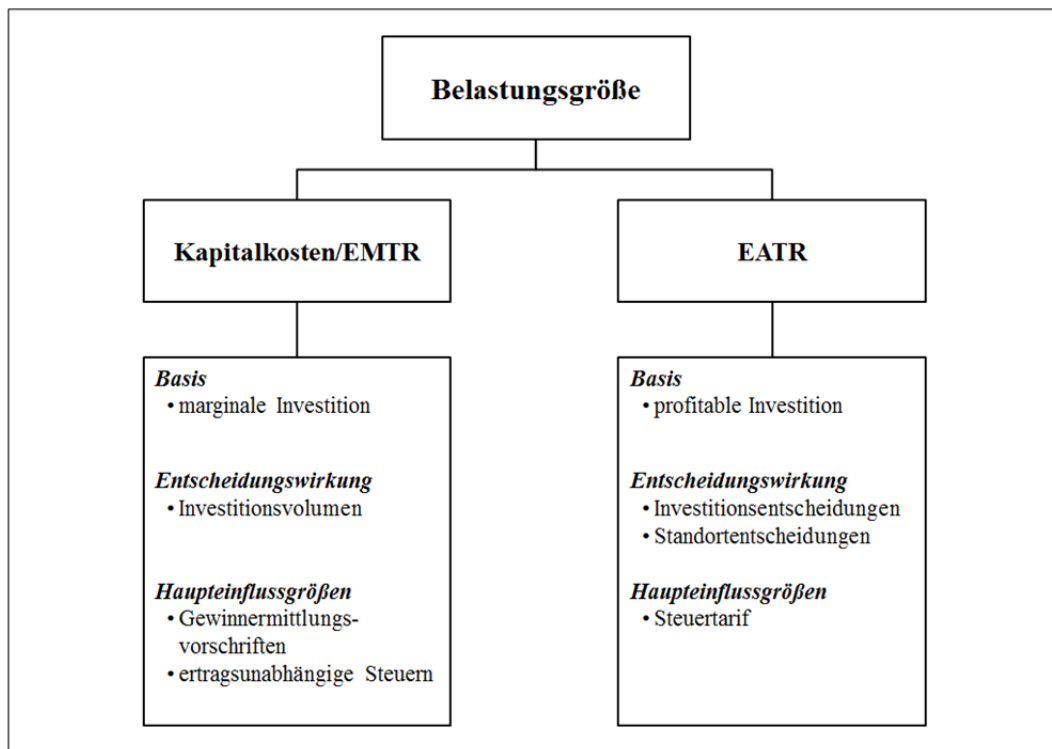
Belastungsgröße

Kapitalkosten/EMTR

EATR

*Basis*
• marginale Investition

*Entscheidungswirkung*
• Investitionsvolumen

*Haupteinflussgrößen*
• Gewinnermittlungsvorschriften
• ertragsunabhängige Steuern

*Basis*
• profitable Investition

*Entscheidungswirkung*
• Investitionsentscheidungen
• Standortentscheidungen

*Haupteinflussgrößen*
• Steuertarif